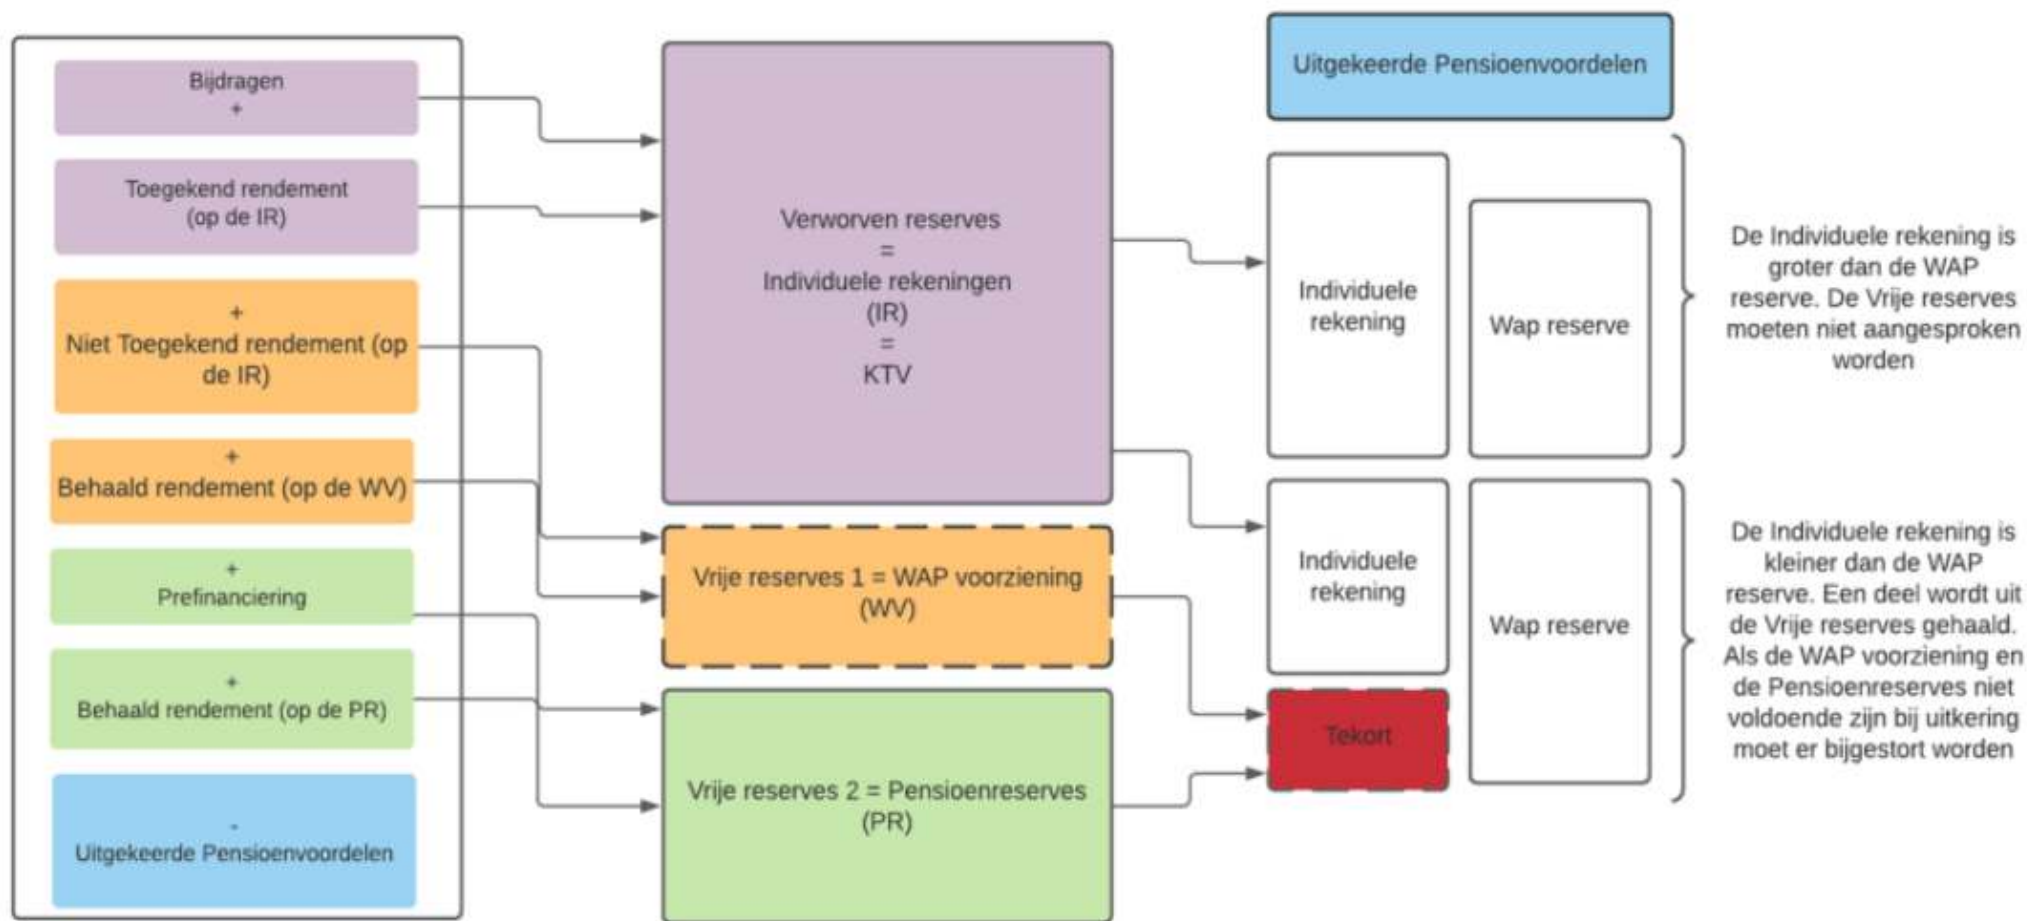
Bijdragen
+

Toegekend rendement (op de IR)

+
Niet Toegekend rendement (op de IR)

+
Behaald rendement (op de WV)

+
Prefinanciering

+
Behaald rendement (op de PR)

-
Uitgekeerde Pensioenvoordelen

Verworven reserves
=
Individuele rekeningen (IR)
=
KTV

Vrije reserves 1 = WAP voorziening (WV)

Vrije reserves 2 = Pensioenreserves (PR)

Uitgekeerde Pensioenvoordelen

Individuele rekening

Wap reserve

De Individuele rekening is groter dan de WAP reserve. De Vrije reserves moeten niet aangesproken worden

Individuele rekening

Tekort

Wap reserve

De Individuele rekening is kleiner dan de WAP reserve. Een deel wordt uit de Vrije reserves gehaald. Als de WAP voorziening en de Pensioenreserves niet voldoende zijn bij uitkering moet er bijgestort worden